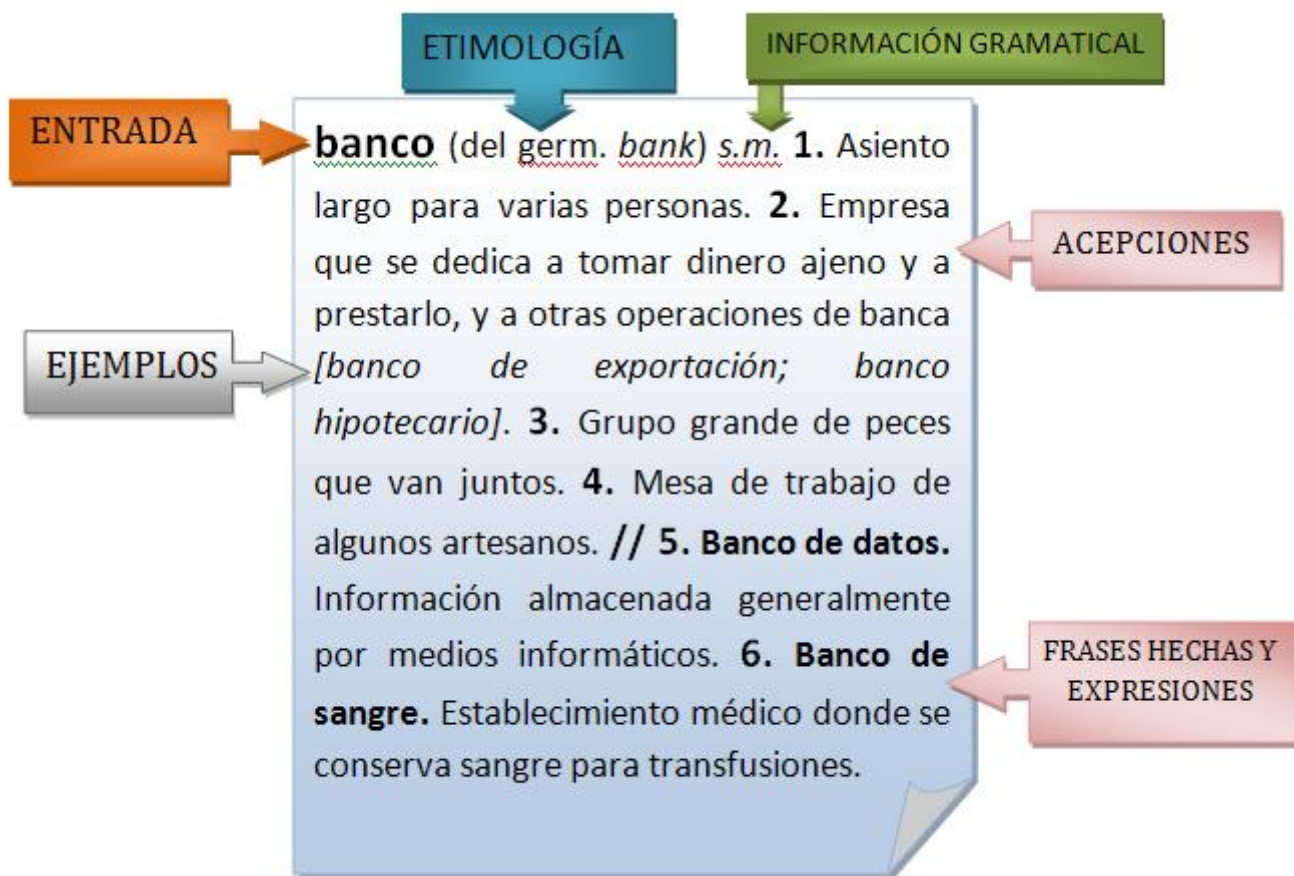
ETIMOLOGÍA

INFORMACIÓN GRAMATICAL

ENTRADA

banco (del germ. bank) s.m. 1. Asiento largo para varias personas. 2. Empresa que se dedica a tomar dinero ajeno y a prestarlo, y a otras operaciones de banca [banco de exportación; banco hipotecario]. 3. Grupo grande de peces que van juntos. 4. Mesa de trabajo de algunos artesanos. // 5. Banco de datos. Información almacenada generalmente por medios informáticos. 6. Banco de sangre. Establecimiento médico donde se conserva sangre para transfusiones.

ACEPCIONES

EJEMPLOS

FRASES HECHAS Y EXPRESIONES